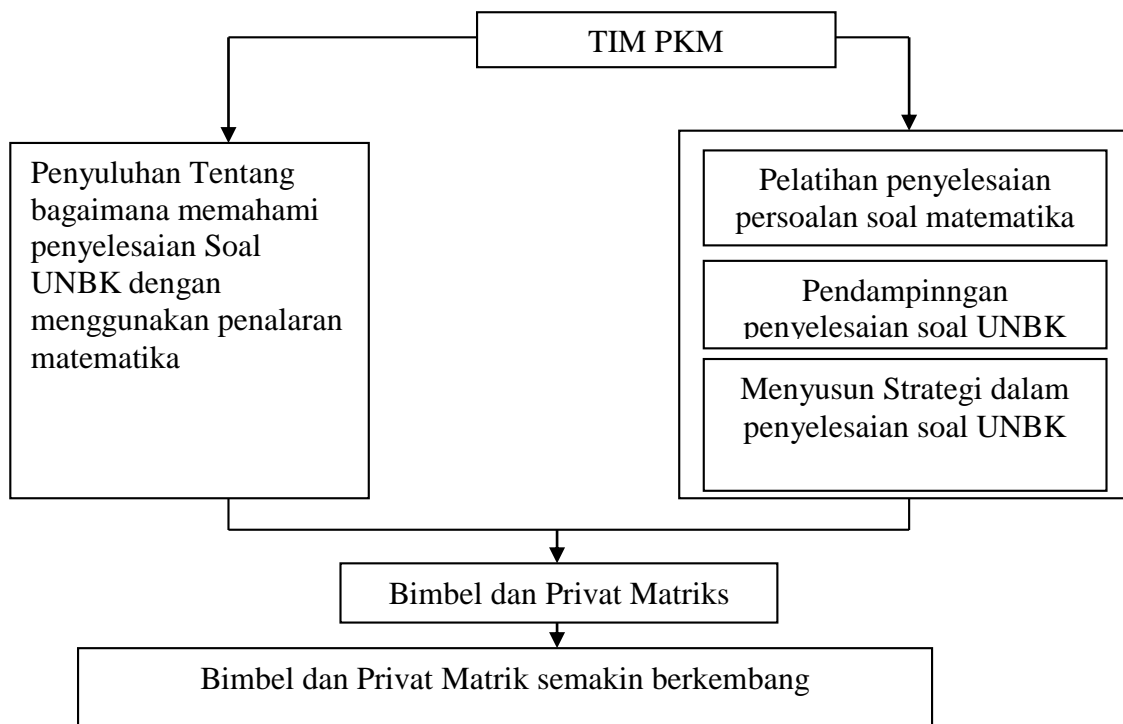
TIM PKM

Penyuluhan Tentang bagaimana memahami penyelesaian Soal UNBK dengan menggunakan penalaran matematika

Pelatihan penyelesaian persoalan soal matematika

Pendampinngan penyelesaian soal UNBK

Menyusun Strategi dalam penyelesaian soal UNBK

Bimbel dan Privat Matriks

Bimbel dan Privat Matrik semakin berkembang